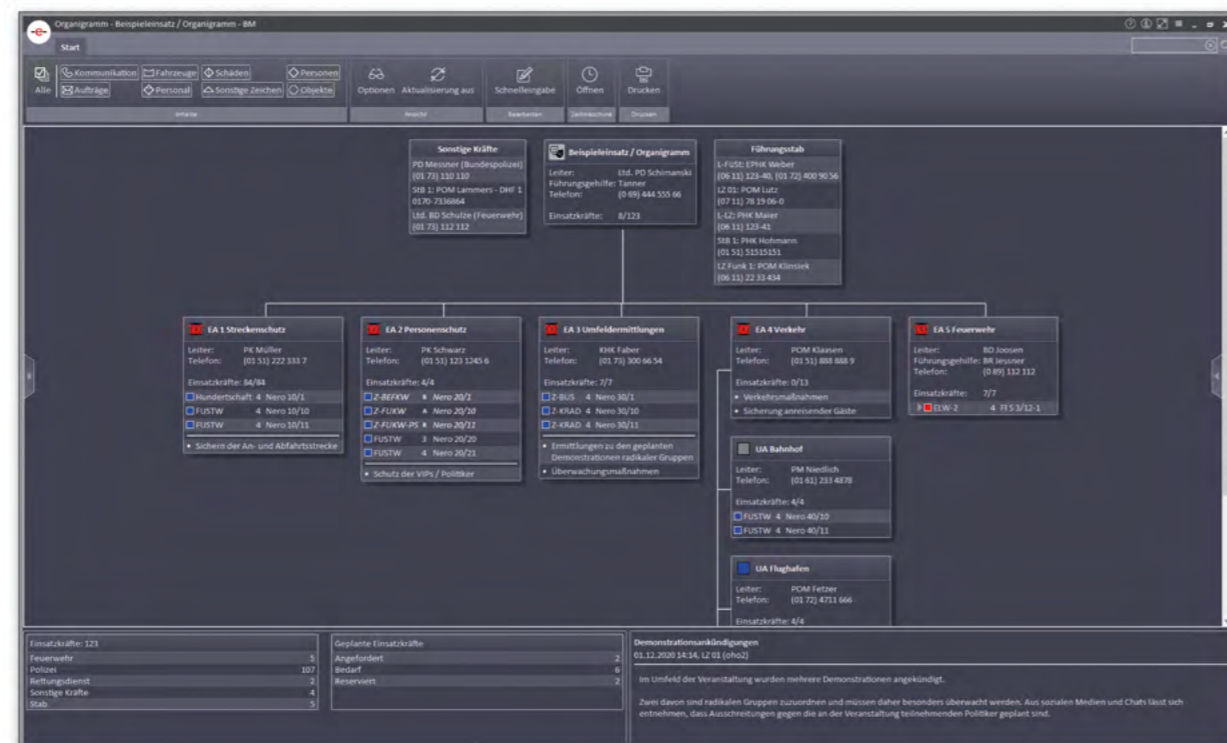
Organigramm - Beispieleinsatz / Organigramm - BM

Start

Alle | Kommunikation | Fahrzeuge | Schäden | Personen | Aufträge | Personal | Sonstige Zeichen | Objekte
Inhalte

Optionen | Aktualisierung aus
Ansicht

Schnelleingabe
Bearbeiten

Öffnen
Zeitmaschine

Drucken
Drucken

Sonstige Kräfte
PD Messner (Bundespolizei)
(01 73) 110 110
StB 1: POM Lammers - DHF 1
0170-7336864
Ltd. BD Schulze (Feuerwehr)
(01 73) 112 112

Beispieleinsatz / Organigramm
Leiter: Ltd. PD Schimanski
Führungsgehilfe: Tanner
Telefon: (0 69) 444 555 66
Einsatzkräfte: 8/123

Führungsstab
L-FüSt: EPHK Weber
(06 11) 123-40, (01 72) 400 90 56
LZ 01: POM Lutz
(07 11) 78 19 06-0
L-LZ: PHK Maier
(06 11) 123-41
StB 1: PHK Hohmann
(01 51) 51515151
LZ Funk 1: POM Klinsiek
(06 11) 22 33 434

EA 1 Streckenschutz
Leiter: PK Müller
Telefon: (01 51) 222 333 7
Einsatzkräfte: 84/84
Hundertschaft 4 Nero 10/1
FUSTW 4 Nero 10/10
FUSTW 4 Nero 10/11
• Sichern der An- und Abfahrtsstrecke

EA 2 Personenschutz
Leiter: PK Schwarz
Telefon: (01 51) 123 1245 6
Einsatzkräfte: 4/4
Z-BEFKW 4 Nero 20/1
Z-FUKW 4 Nero 20/10
Z-FUKW-PS 4 Nero 20/11
FUSTW 3 Nero 20/20
FUSTW 4 Nero 20/21
• Schutz der VIPs / Politiker

EA 3 Umfeldermittlungen
Leiter: KHK Faber
Telefon: (01 73) 300 66 54
Einsatzkräfte: 7/7
Z-BUS 4 Nero 30/1
Z-KRAD 4 Nero 30/10
Z-KRAD 4 Nero 30/11
• Ermittlungen zu den geplanten Demonstrationen radikaler Gruppen
• Überwachungsmaßnahmen

EA 4 Verkehr
Leiter: POM Klaasen
Telefon: (01 51) 888 888 9
Einsatzkräfte: 0/13
• Verkehrsmaßnahmen
• Sicherung anreisender Gäste

UA Bahnhof
Leiter: PM Niedlich
Telefon: (01 61) 233 4878
Einsatzkräfte: 4/4
FUSTW 4 Nero 40/10
FUSTW 4 Nero 40/11

UA Flughafen
Leiter: POM Fetzer
Telefon: (01 72) 4711 666
Einsatzkräfte: 4/4

EA 5 Feuerwehr
Leiter: BD Joosen
Führungsgehilfe: BR Jessner
Telefon: (0 89) 112 112
Einsatzkräfte: 7/7
ELW-2 4 FFS 3/12-1

Einsatzkräfte: 123
| | |
|---|---|
| Feuerwehr | 5 |
| Polizei | 107 |
| Rettungsdienst | 2 |
| Sonstige Kräfte | 4 |
| Stab | 5 |

Geplante Einsatzkräfte
| | |
|---|---|
| Angefordert | 2 |
| Bedarf | 6 |
| Reserviert | 2 |

Demonstrationsankündigungen
01.12.2020 14:14, LZ 01 (oho2)

Im Umfeld der Veranstaltung wurden mehrere Demonstrationen angekündigt.

Zwei davon sind radikalen Gruppen zuzuordnen und müssen daher besonders überwacht werden. Aus sozialen Medien und Chats lässt sich entnehmen, dass Ausschreitungen gegen die an der Veranstaltung teilnehmenden Politiker geplant sind.